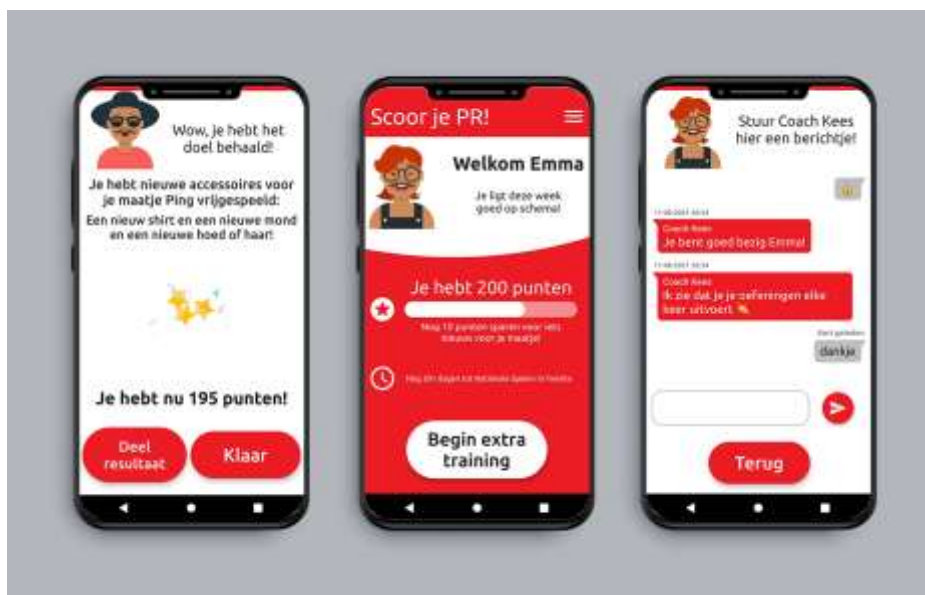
Wow, je hebt het doel behaald!

Je hebt nieuwe accessoires voor je maatje Ping vrijgespeeld:

Een nieuw shirt en een nieuwe mond en een nieuwe hoed of haar!

Je hebt nu 195 punten!

Deel resultaat

Klaar

Scoor je PR!

Welkom Emma

Je ligt deze week goed op schema!

Je hebt 200 punten

Nog 10 punten sparen voor iets nieuws voor je maatje!

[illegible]

Begin extra training

Stuur Coach Kees hier een berichtje!

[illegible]

Coach Kees
Je bent goed bezig Emma!

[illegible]

Coach Kees
Ik zie dat je je oefeningen elke keer uitvoert

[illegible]

dankje

Terug